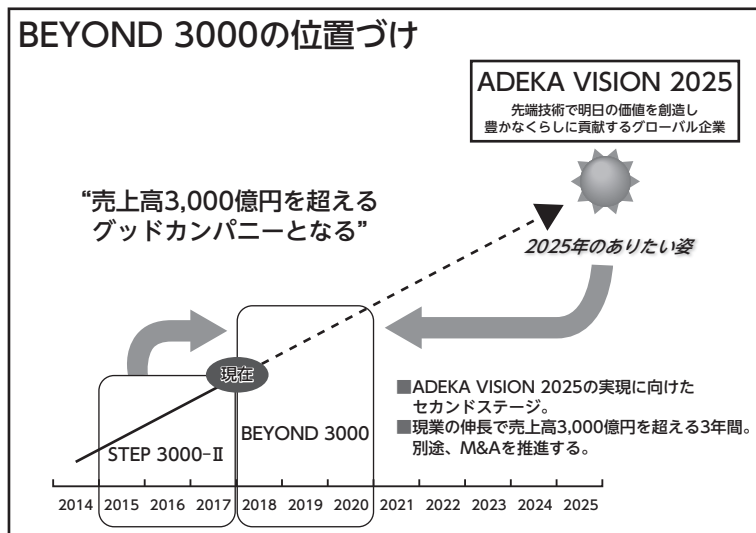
BEYOND 3000の位置づけ

ADEKA VISION 2025
先端技術で明日の価値を創造し
豊かなくらしに貢献するグローバル企業

“売上高3,000億円を超える
グッドカンパニーとなる”

2025年のありたい姿

現在

■ADEKA VISION 2025の実現に向けたセカンドステージ。
■現業の伸長で売上高3,000億円を超える3年間。別途、M&Aを推進する。

STEP 3000-Ⅱ

BEYOND 3000

2014 2015 2016 2017 2018 2019 2020 2021 2022 2023 2024 2025